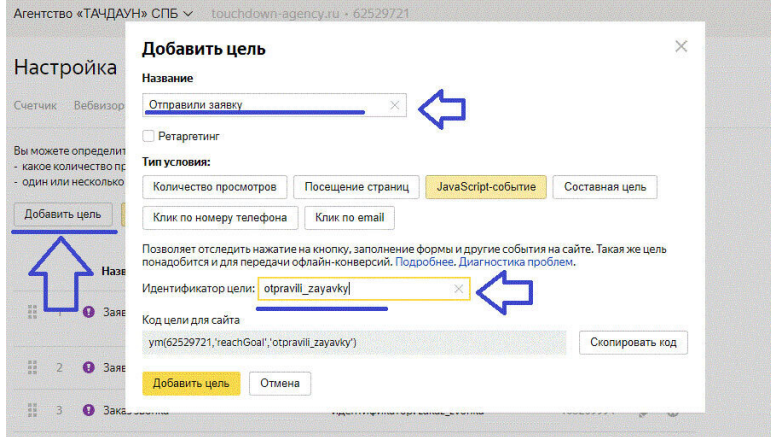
Агентство «ТАЧДАУН» СПБ touchdown-agency.ru • 62529721

Настройка

Счетчик Вебвизор

Вы можете определит
- какое количество пр
- один или несколько

Добавить цель

Назв

1 Зая

2 Зая

3 Зака

Добавить цель

Название

Отправили заявку

Ретаргетинг

Тип условия:

Количество просмотров | Посещение страниц | JavaScript-событие | Составная цель | Клик по номеру телефона | Клик по email

Позволяет отследить нажатие на кнопку, заполнение формы и другие события на сайте. Такая же цель понадобится и для передачи офлайн-конверсий. Подробнее. Диагностика проблем.

Идентификатор цели: otpravili_zayavky

Код цели для сайта

ym(62529721,'reachGoal','otpravili_zayavky')

Скопировать код

Добавить цель | Отмена